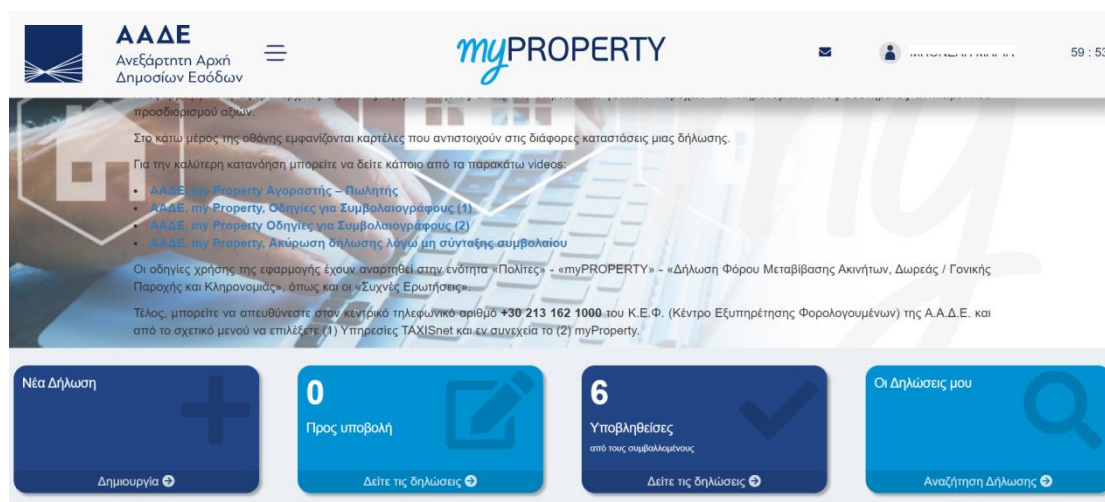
ΑΑΔΕ
Ανεξάρτητη Αρχή Δημοσίων Εσόδων

myPROPERTY

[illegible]

59 : 53

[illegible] προσδιορισμού αξιών.

Στο κάτω μέρος της οθόνης εμφανίζονται καρτέλες που αντιστοιχούν στις διάφορες καταστάσεις μιας δήλωσης.

Για την καλύτερη κατανόηση μπορείτε να δείτε κάποιο από τα παρακάτω videos:

- ΑΑΔΕ, my Property Αγοραστής – Πωλητής
- ΑΑΔΕ, my Property, Οδηγίες για Συμβολαιογράφους (1)
- ΑΑΔΕ, my Property Οδηγίες για Συμβολαιογράφους (2)
- ΑΑΔΕ, my Property, Ακύρωση δήλωσης λόγω μη σύνταξης συμβολαίου

Οι οδηγίες χρήσης της εφαρμογής έχουν αναρτηθεί στην ενότητα «Πολίτες» - «myPROPERTY» - «Δήλωση Φόρου Μεταβίβασης Ακινήτων, Δωρεάς / Γονικής Παροχής και Κληρονομιάς», όπως και οι «Συχνές Ερωτήσεις».

Τέλος, μπορείτε να απευθύνεστε στον κεντρικό τηλεφωνικό αριθμό +30 213 162 1000 του Κ.Ε.Φ. (Κέντρο Εξυπηρέτησης Φορολογουμένων) της Α.Α.Δ.Ε. και από το σχετικό μενού να επιλέξετε (1) Υπηρεσίες TAXISnet και εν συνεχεία το (2) myProperty.

Νέα Δήλωση
Δημιουργία

0
Προς υποβολή
Δείτε τις δηλώσεις

6
Υποβληθείσες
από τους συμβαλλομένους
Δείτε τις δηλώσεις

Οι Δηλώσεις μου
Αναζήτηση Δήλωσης